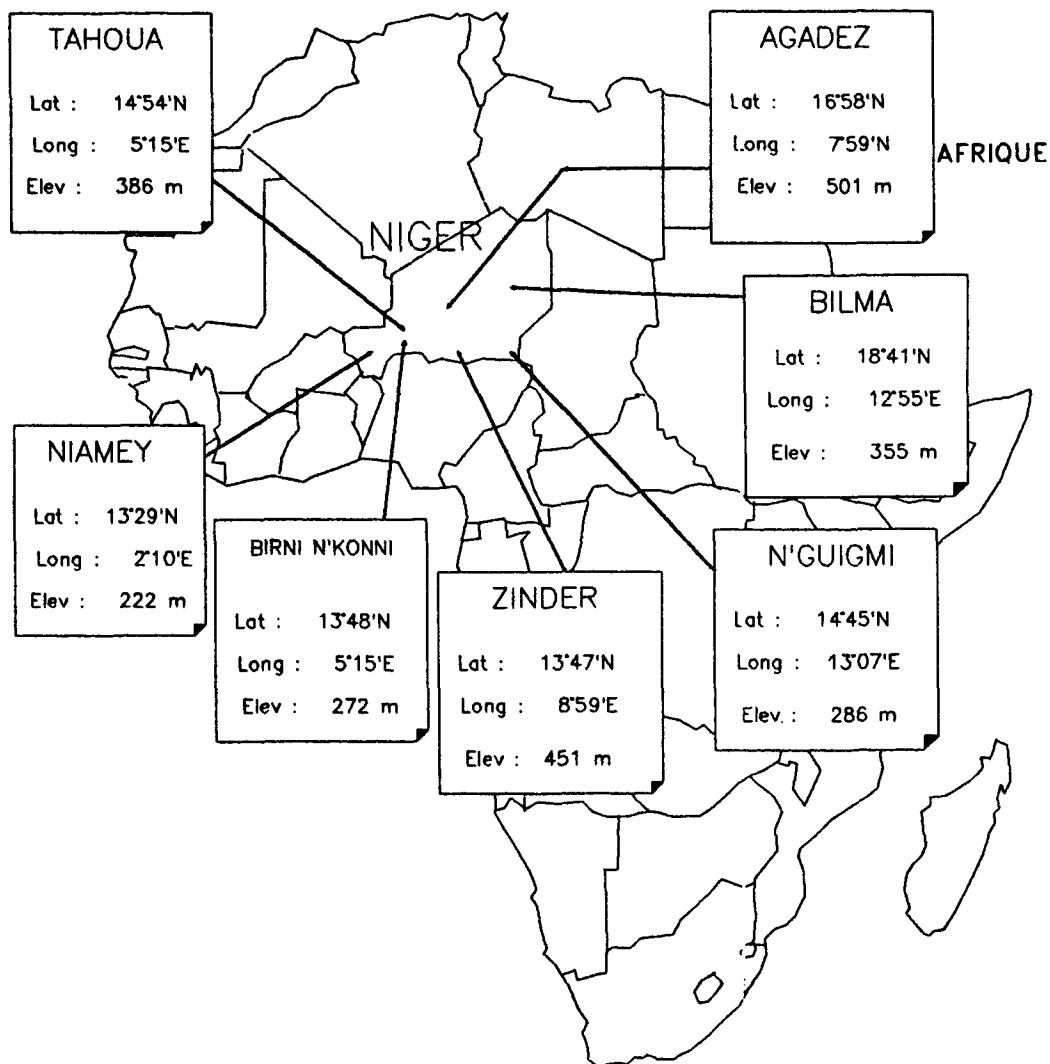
TAHOUA
Lat : 14°54'N
Long : 5°15'E
Elev : 386 m

AGADEZ
Lat : 16°58'N
Long : 7°59'N
Elev : 501 m

AFRIQUE

NIGER

BILMA
Lat : 18°41'N
Long : 12°55'E
Elev : 355 m

NIAMEY
Lat : 13°29'N
Long : 2°10'E
Elev : 222 m

BIRNI N'KONNI
Lat : 13°48'N
Long : 5°15'E
Elev : 272 m

ZINDER
Lat : 13°47'N
Long : 8°59'E
Elev : 451 m

N'GUIGMI
Lat : 14°45'N
Long : 13°07'E
Elev. : 286 m